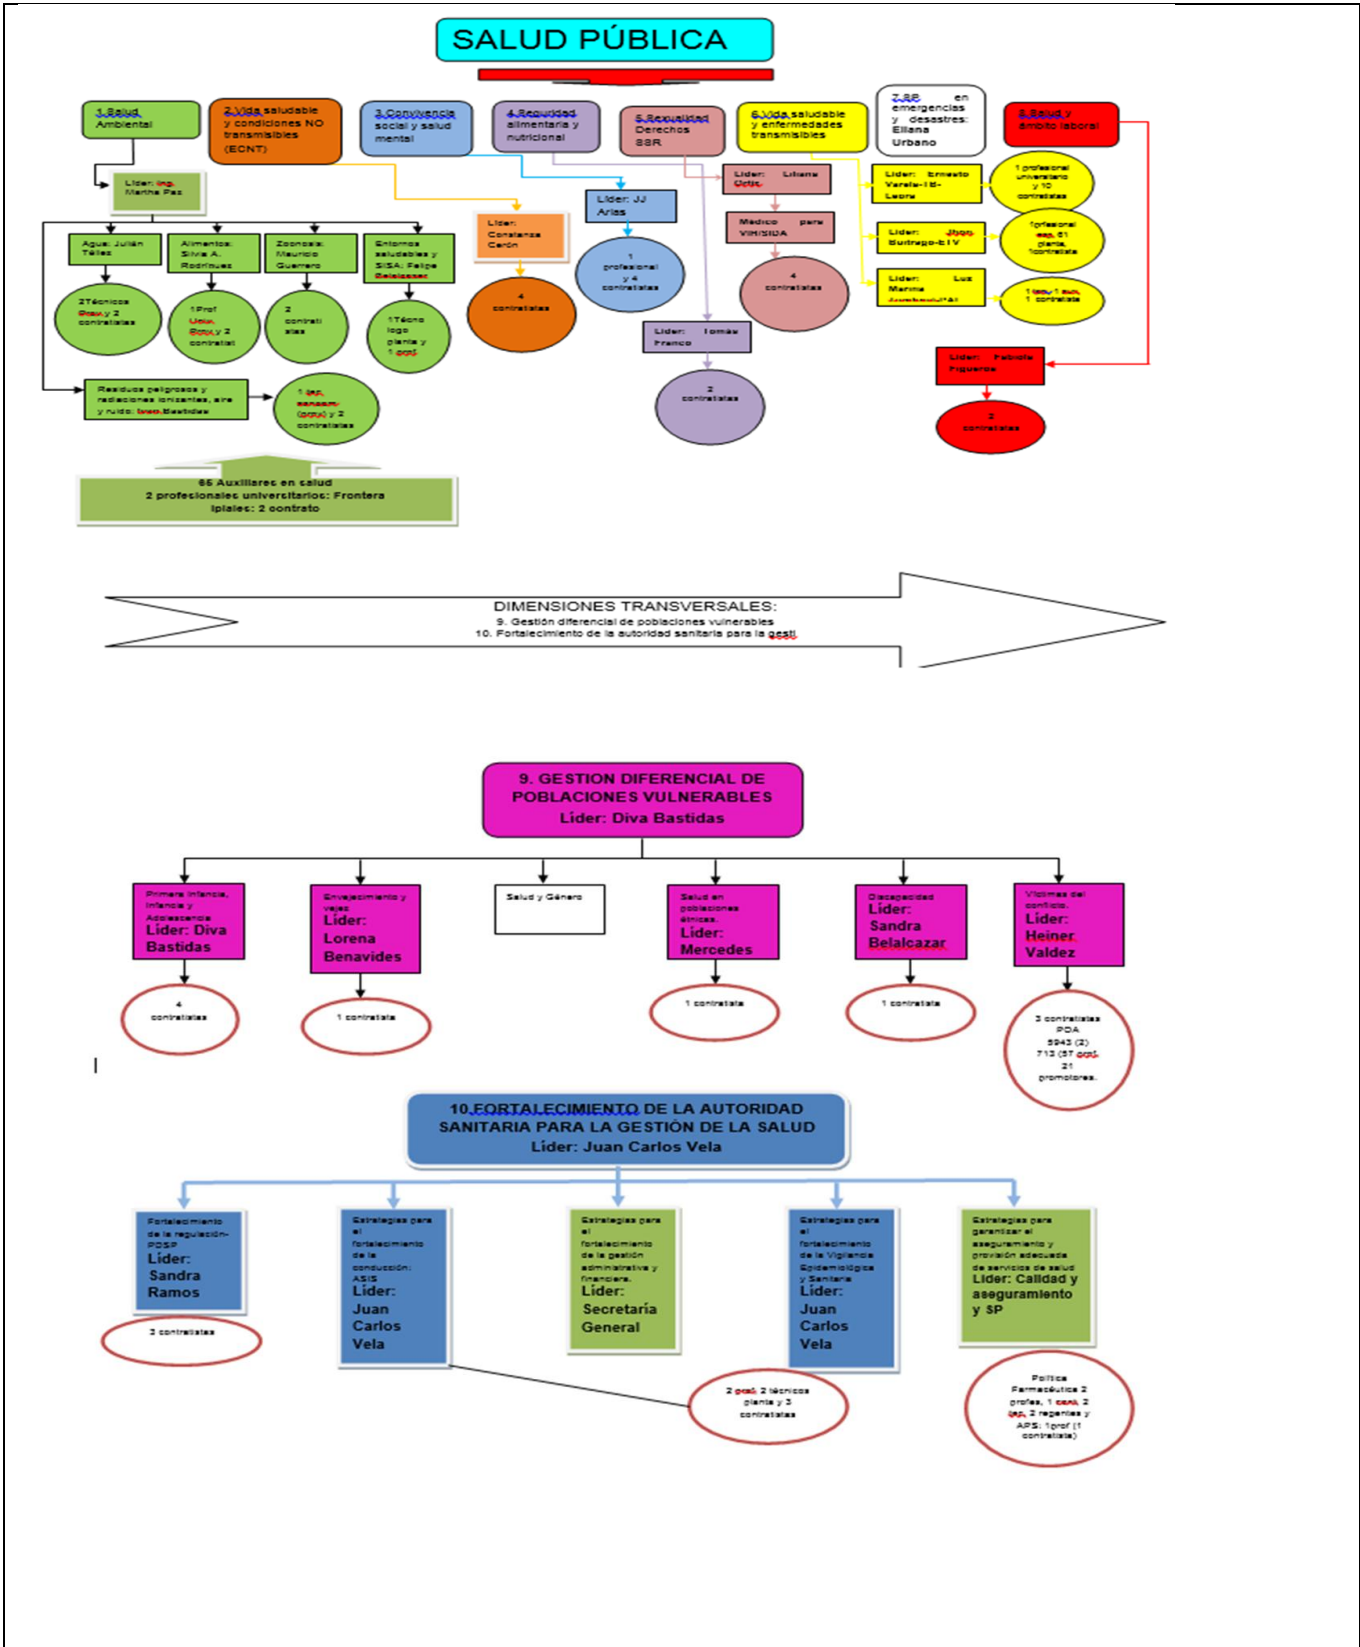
SALUD PÚBLICA

1.Salud Ambiental

2.Vida saludable y condiciones NO transmisibles (ECNT)

3.Convivencia social y salud mental

4.Seguridad alimentaria y nutricional

5.Sexualidad Derechos SSR

6.Vida saludable y enfermedades transmisibles

7.SP en emergencias y desastres: Eliana Urbano

8.Salud y ámbito laboral

Líder: Ing. Martha Paz

Agua: Julián Téllez

Alimentos: Silvia A. Rodríguez

Zoonosis: Mauricio Guerrero

Entornos saludables y SISA: Felipe Belalcazar

2Técnicos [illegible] y 2 contratistas

1Prof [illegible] y 2 contratist

2 contratistas

1Técnologo planta y 1 prof.

Residuos peligrosos y radiaciones ionizantes, aire y ruido: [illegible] Bastidas

1 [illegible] y 2 contratistas

Líder: Constanza Cerón

4 contratistas

Líder: JJ Arias

1 profesional y 4 contratistas

Líder: Tomás Franco

2 contratistas

Líder: Liliana Ortiz

Médico para VIH/SIDA

4 contratistas

Líder: Ernesto Varela-IB-Lepra

1 profesional universitario y 10 contratistas

Líder: Jhon Buitrago-ETV

1profesional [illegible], 61 planta, 1contratista

Líder: Luz Marina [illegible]

1 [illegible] 1 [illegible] 1 contratista

Líder: Fabiola Figueroa

2 contratistas

65 Auxiliares en salud
2 profesionales universitarios: Frontera
Ipiales: 2 contrato

DIMENSIONES TRANSVERSALES:
9. Gestión diferencial de poblaciones vulnerables
10. Fortalecimiento de la autoridad sanitaria para la gesti

9. GESTION DIFERENCIAL DE POBLACIONES VULNERABLES
Líder: Diva Bastidas

Primera infancia, infancia y Adolescencia Líder: Diva Bastidas

Envejecimiento y vejez Líder: Lorena Benavides

Salud y Género

Salud en poblaciones étnicas. Líder: Mercedes

Discapacidad Líder: Sandra Belalcazar

Víctimas del conflicto. Líder: Heiner Valdez

4 contratistas

1 contratista

1 contratista

1 contratista

3 contratistas PDA 5943 (2) 713 (57 prof. 21 promotores.

10.FORTALECIMIENTO DE LA AUTORIDAD SANITARIA PARA LA GESTIÓN DE LA SALUD
Líder: Juan Carlos Vela

Fortalecimiento de la regulación-PDSP Líder: Sandra Ramos

Estrategias para el fortalecimiento de la conducción: ASIS Líder: Juan Carlos Vela

Estrategias para el fortalecimiento de la gestión administrativa y financiera. Líder: Secretaría General

Estrategias para el fortalecimiento de la Vigilancia Epidemiológica y Sanitaria Líder: Juan Carlos Vela

Estrategias para garantizar el aseguramiento y provisión adecuada de servicios de salud Líder: Calidad y aseguramiento y SP

3 contratistas

2 prof. 2 técnicos planta y 3 contratistas

Política Farmacéutica 2 profes, 1 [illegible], 2 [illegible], 2 regentes y APS: 1prof (1 contratista)